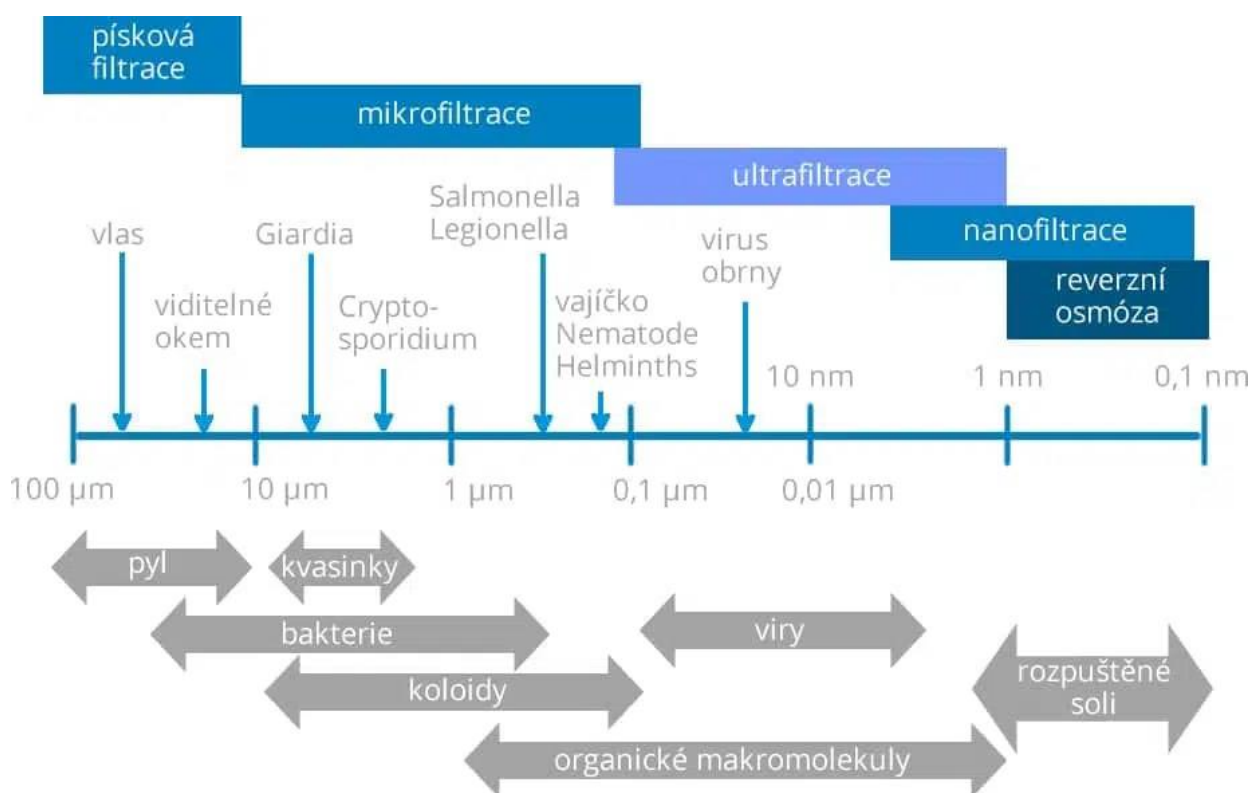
písková filtrace

mikrofiltrace

ultrafiltrace

nanofiltrace

reverzní osmóza

vlas

viditelné okem

Giardia

Crypto-sporidium

Salmonella Legionella

vajíčko Nematode Helminths

virus obrny

10 nm

1 nm

0,1 nm

100 µm

10 µm

1 µm

0,1 µm

0,01 µm

pyl

kvasinky

bakterie

viry

koloidy

rozpuštěné soli

organické makromolekuly